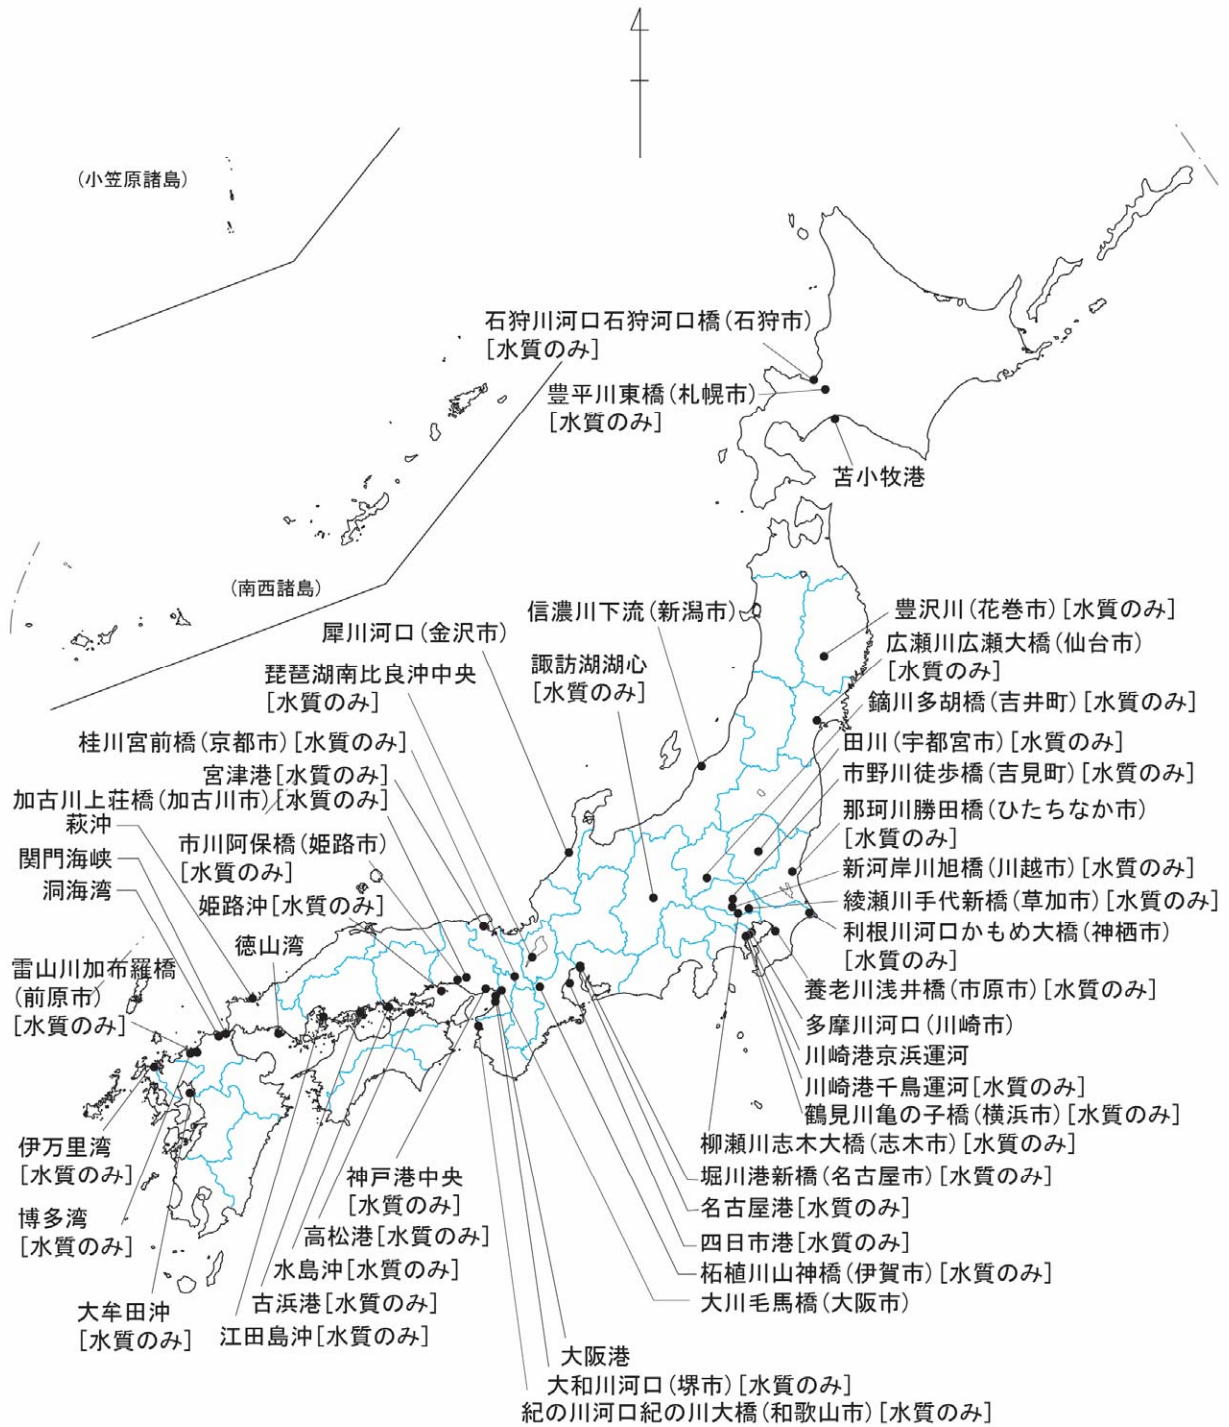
（小笠原諸島）

（南西諸島）

石狩川河口石狩河口橋（石狩市）［水質のみ］

豊平川東橋（札幌市）［水質のみ］

苫小牧港

信濃川下流（新潟市）

犀川河口（金沢市）

琵琶湖南比良沖中央［水質のみ］

諏訪湖湖心［水質のみ］

桂川宮前橋（京都市）［水質のみ］

宮津港［水質のみ］

加古川上荘橋（加古川市）［水質のみ］

萩沖

関門海峡

洞海湾

市川阿保橋（姫路市）［水質のみ］

姫路沖［水質のみ］

徳山湾

雷山川加布羅橋（前原市）［水質のみ］

伊万里湾［水質のみ］

博多湾［水質のみ］

大牟田沖［水質のみ］

神戸港中央［水質のみ］

高松港［水質のみ］

水島沖［水質のみ］

古浜港［水質のみ］

江田島沖［水質のみ］

大阪港

大和川河口（堺市）［水質のみ］

紀の川河口紀の川大橋（和歌山市）［水質のみ］

豊沢川（花巻市）［水質のみ］

広瀬川広瀬大橋（仙台市）［水質のみ］

鏑川多胡橋（吉井町）［水質のみ］

田川（宇都宮市）［水質のみ］

市野川徒歩橋（吉見町）［水質のみ］

那珂川勝田橋（ひたちなか市）［水質のみ］

新河岸川旭橋（川越市）［水質のみ］

綾瀬川手代新橋（草加市）［水質のみ］

利根川河口かもめ大橋（神栖市）［水質のみ］

養老川浅井橋（市原市）［水質のみ］

多摩川河口（川崎市）

川崎港京浜運河

川崎港千鳥運河［水質のみ］

鶴見川亀の子橋（横浜市）［水質のみ］

柳瀬川志木大橋（志木市）［水質のみ］

堀川港新橋（名古屋市）［水質のみ］

名古屋港［水質のみ］

四日市港［水質のみ］

柘植川山神橋（伊賀市）［水質のみ］

大川毛馬橋（大阪市）